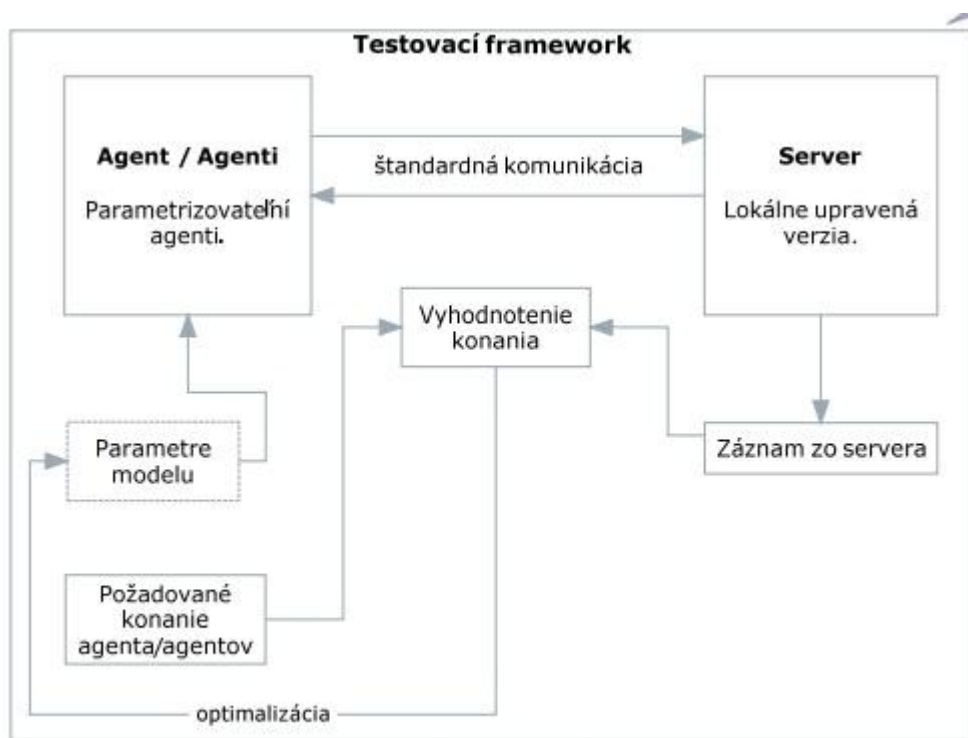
Testovací framework

Agent / Agenti

Parametrizovateľní agenti.

štandardná komunikácia

Server

Lokálne upravená verzia.

Vyhodnotenie konania

Parametre modelu

Záznam zo servera

Požadované konanie agenta/agentov

optimalizácia